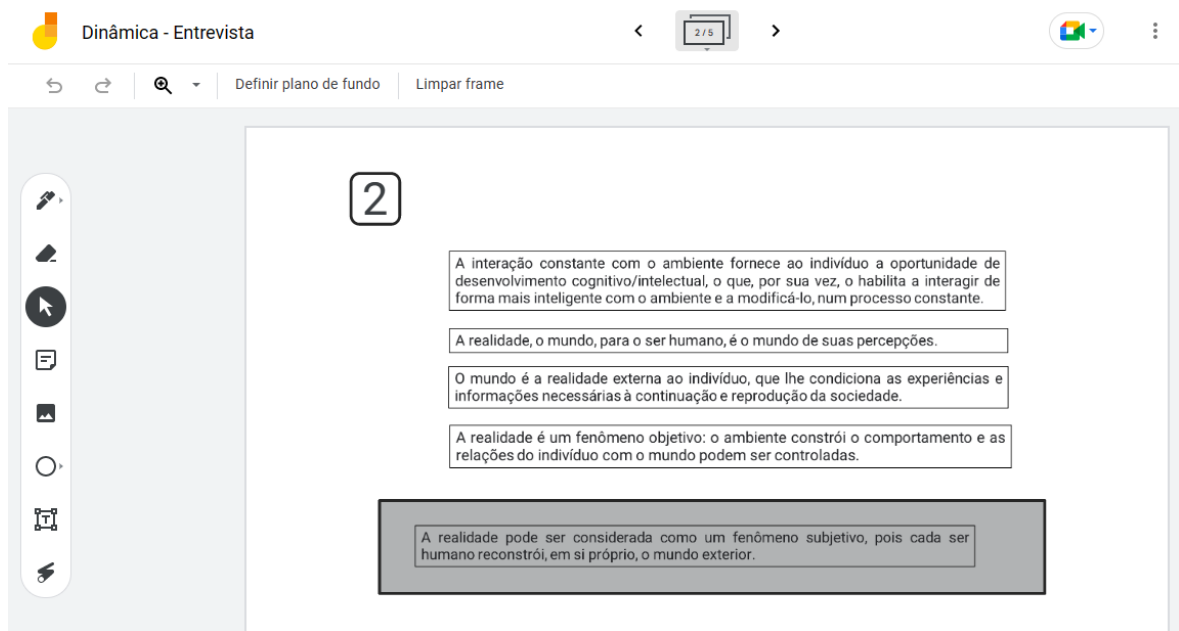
Dinâmica - Entrevista

2 / 5

Definir plano de fundo

Limpar frame

2

A interação constante com o ambiente fornece ao indivíduo a oportunidade de desenvolvimento cognitivo/intelectual, o que, por sua vez, o habilita a interagir de forma mais inteligente com o ambiente e a modificá-lo, num processo constante.

A realidade, o mundo, para o ser humano, é o mundo de suas percepções.

O mundo é a realidade externa ao indivíduo, que lhe condiciona as experiências e informações necessárias à continuação e reprodução da sociedade.

A realidade é um fenômeno objetivo: o ambiente constrói o comportamento e as relações do indivíduo com o mundo podem ser controladas.

A realidade pode ser considerada como um fenômeno subjetivo, pois cada ser humano reconstrói, em si próprio, o mundo exterior.